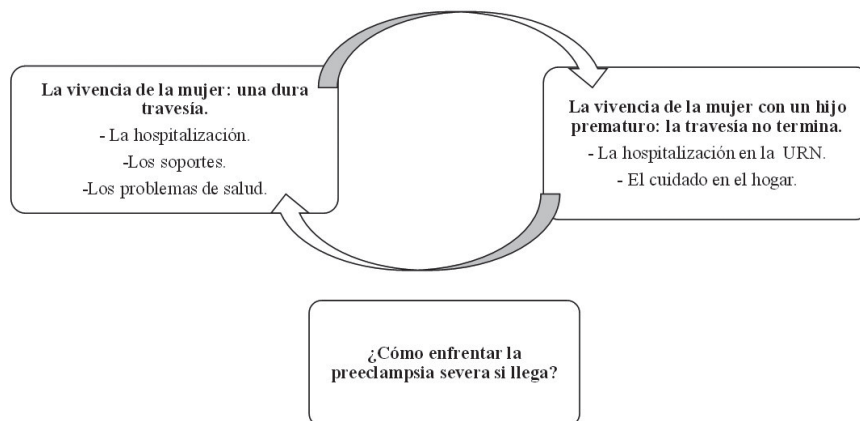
La vivencia de la mujer: una dura travesía.
- La hospitalización.
-Los soportes.
-Los problemas de salud.

La vivencia de la mujer con un hijo prematuro: la travesía no termina.
- La hospitalización en la URN.
- El cuidado en el hogar.

¿Cómo enfrentar la preeclampsia severa si llega?